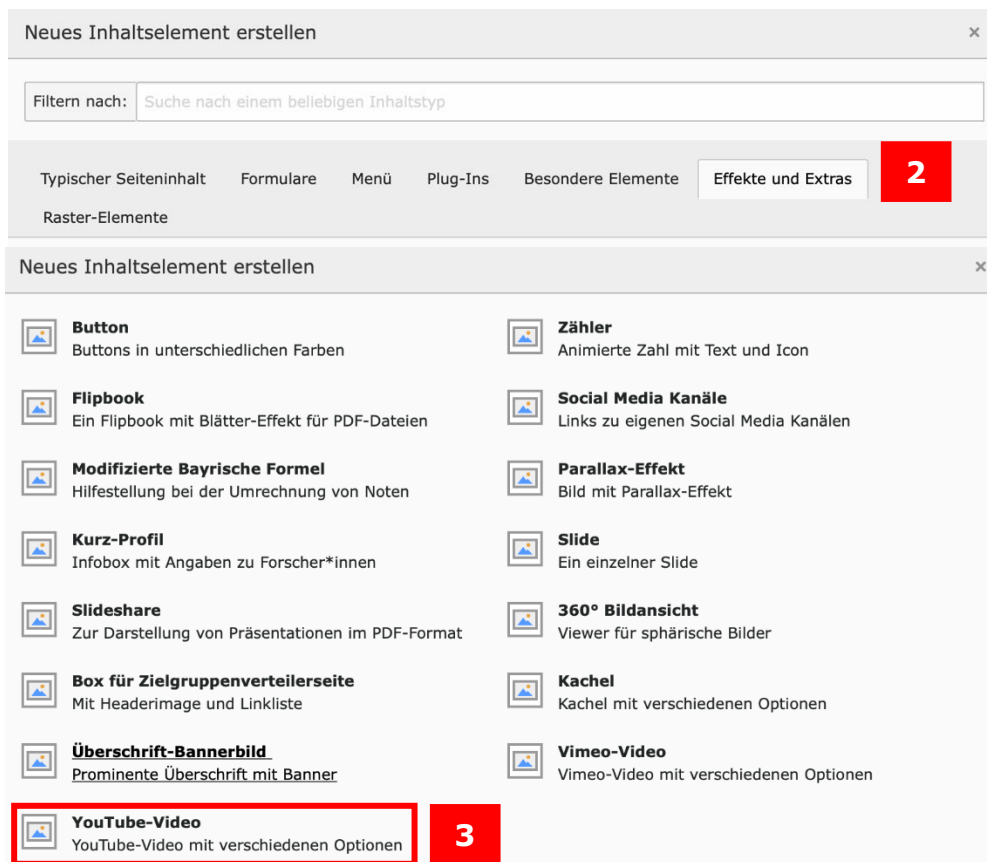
Neues Inhaltselement erstellen ×

Filtern nach: Suche nach einem beliebigen Inhaltstyp

Typischer Seiteninhalt Formulare Menü Plug-Ins Besondere Elemente Effekte und Extras 2
Raster-Elemente

Neues Inhaltselement erstellen ×

**Button**
Buttons in unterschiedlichen Farben

**Zähler**
Animierte Zahl mit Text und Icon

**Flipbook**
Ein Flipbook mit Blätter-Effekt für PDF-Dateien

**Social Media Kanäle**
Links zu eigenen Social Media Kanälen

**Modifizierte Bayrische Formel**
Hilfestellung bei der Umrechnung von Noten

**Parallax-Effekt**
Bild mit Parallax-Effekt

**Kurz-Profil**
Infobox mit Angaben zu Forscher*innen

**Slide**
Ein einzelner Slide

**Slideshare**
Zur Darstellung von Präsentationen im PDF-Format

**360° Bildansicht**
Viewer für sphärische Bilder

**Box für Zielgruppenverteilerseite**
Mit Headerimage und Linkliste

**Kachel**
Kachel mit verschiedenen Optionen

**Überschrift-Bannerbild**
Prominente Überschrift mit Banner

**Vimeo-Video**
Vimeo-Video mit verschiedenen Optionen

**YouTube-Video**
YouTube-Video mit verschiedenen Optionen

3